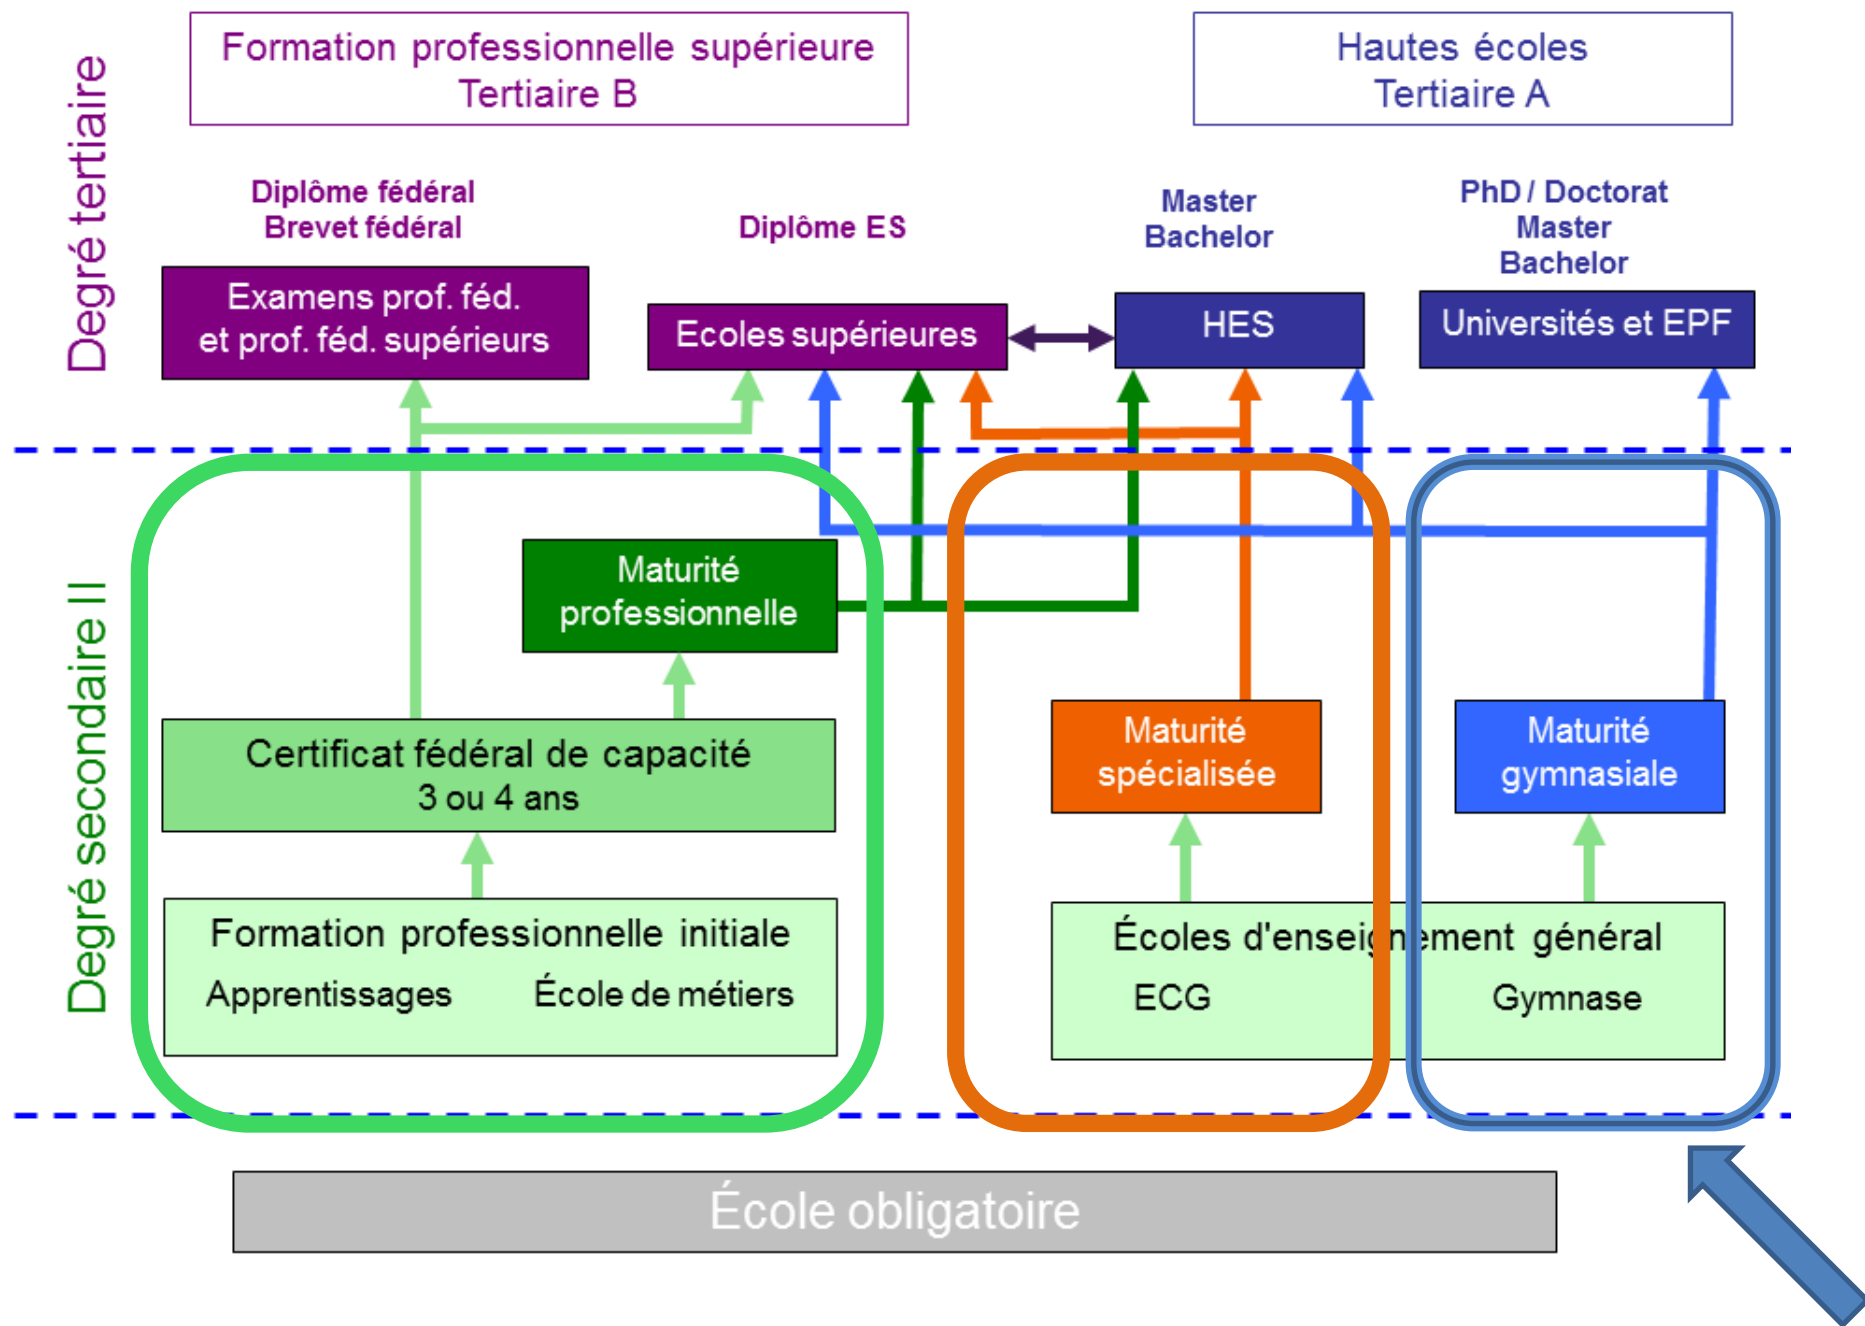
Degré tertiaire

Formation professionnelle supérieure
Tertiaire B

Hautes écoles
Tertiaire A

Diplôme fédéral
Brevet fédéral

Diplôme ES

Master
Bachelor

PhD / Doctorat
Master
Bachelor

Examens prof. féd.
et prof. féd. supérieurs

Ecoles supérieures

HES

Universités et EPF

Degré secondaire II

Maturité
professionnelle

Certificat fédéral de capacité
3 ou 4 ans

Formation professionnelle initiale
Apprentissages École de métiers

Maturité
spécialisée

Maturité
gymnasiale

Écoles d'enseignement général
ECG Gymnase

École obligatoire